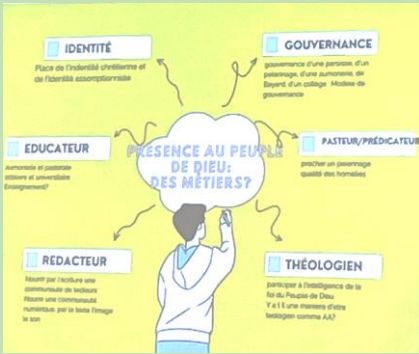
IDENTITÉ

Place de l'identité chrétienne et de l'identité assomptionniste

GOUVERNANCE

gouvernance d'une paroisse, d'un pèlerinage, d'une aumonerie, de Bayard, d'un collège. Modes de gouvernance

PRESENCE AU PEUPLE DE DIEU: DES METIERS?

EDUCATEUR

Aumonerie et pastorale scolaire et universitaire Enseignement?

PASTEUR/PRÉDICATEUR

prêcher un pèlerinage qualité des homélies

REDACTEUR

Nourrir par l'écriture une communauté de lecteurs Nourrir une communauté numérique, par le texte l'image le son

THÉOLOGIEN

participer à l'intelligence de la foi du Peuple de Dieu Y a t il une manière d'être teologien comme AA?